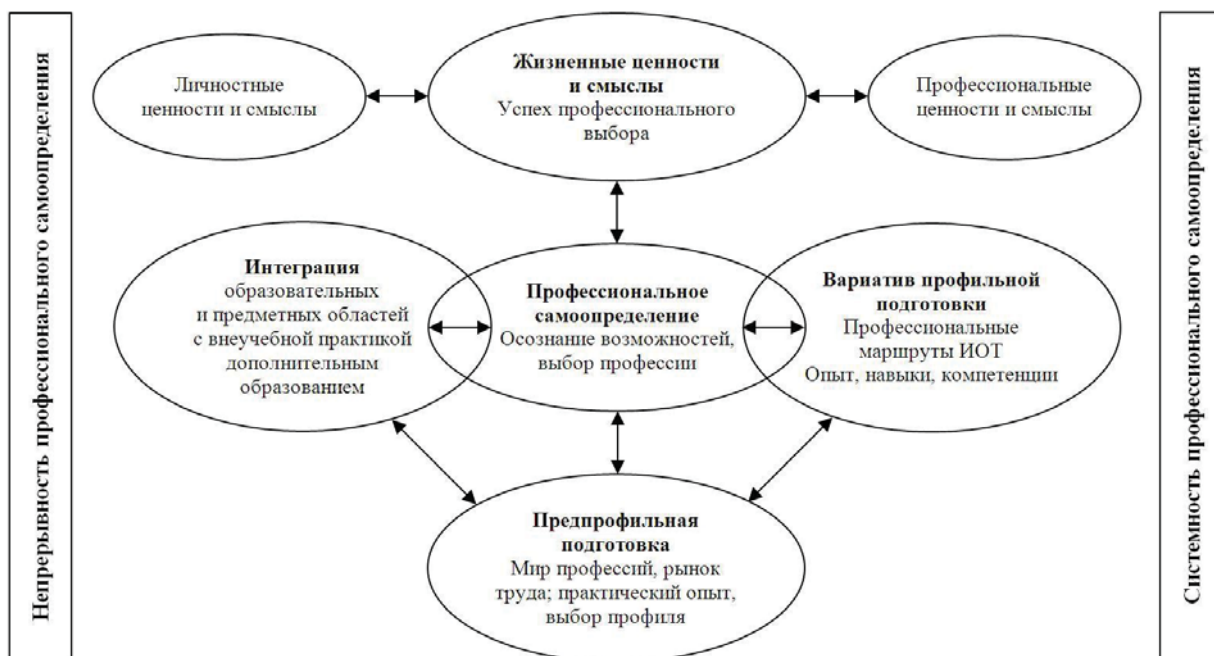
Непрерывность профессионального самоопределения

Личностные ценности и смыслы

**Жизненные ценности и смыслы**
Успех профессионального выбора

Профессиональные ценности и смыслы

**Интеграция**
образовательных и предметных областей с внеучебной практикой дополнительным образованием

**Профессиональное самоопределение**
Осознание возможностей, выбор профессии

**Вариатив профильной подготовки**
Профессиональные маршруты ИОТ
Опыт, навыки, компетенции

**Предпрофильная подготовка**
Мир профессий, рынок труда; практический опыт, выбор профиля

Системность профессионального самоопределения